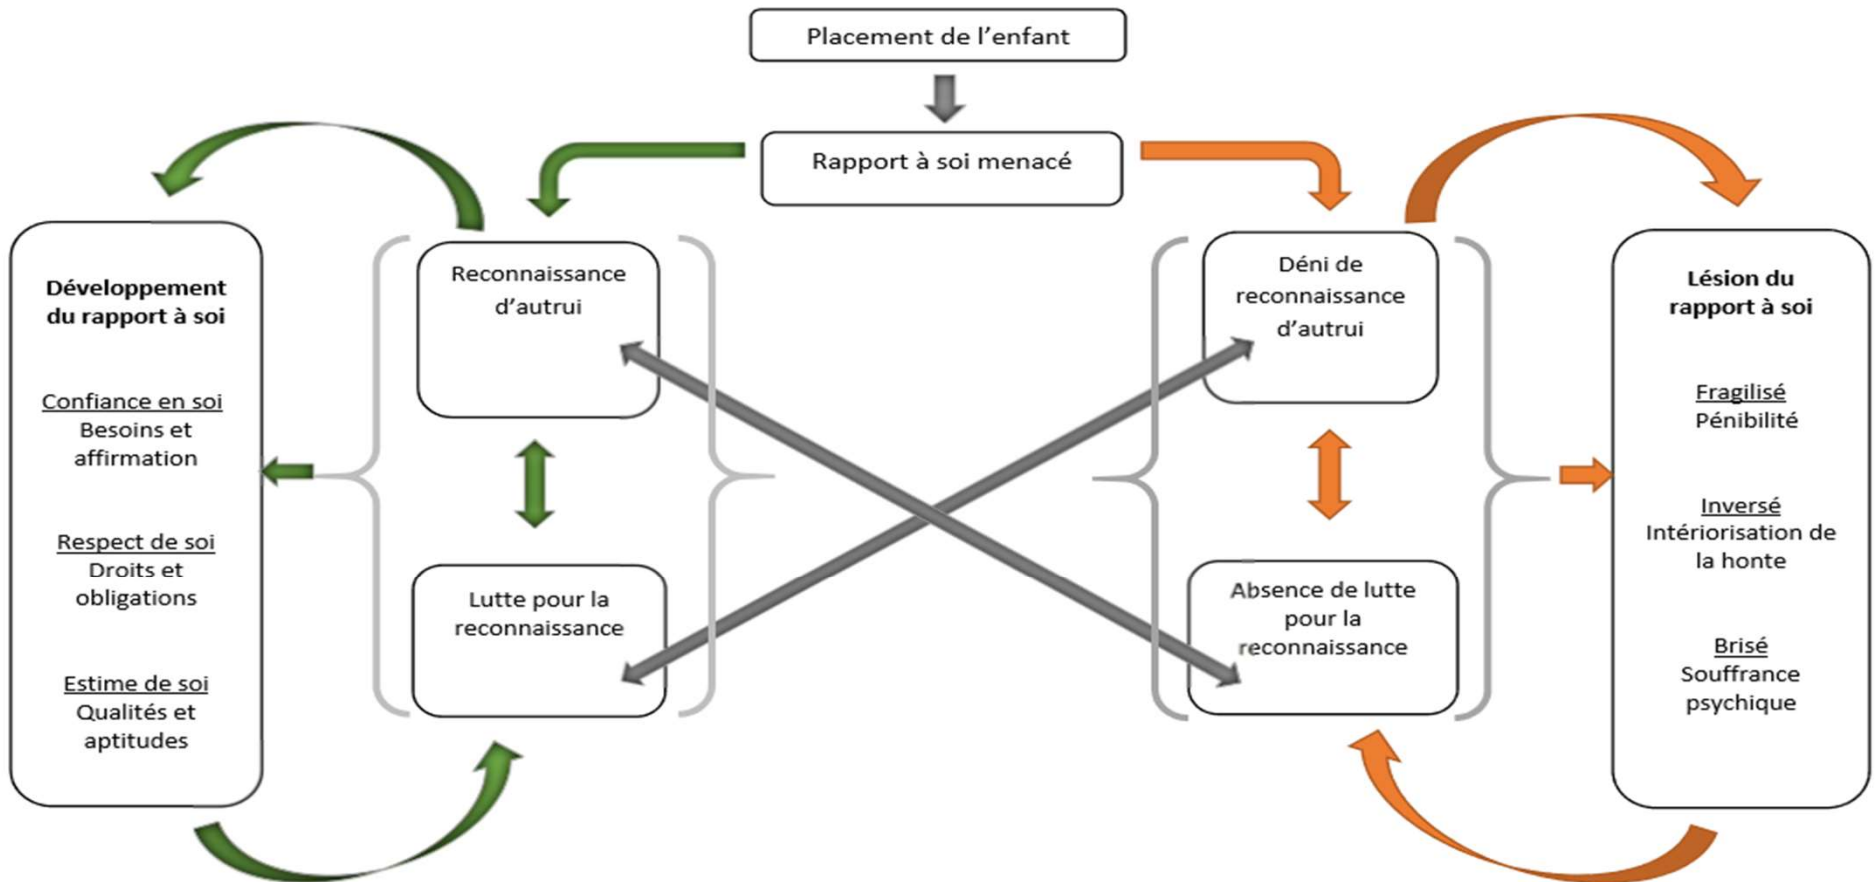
Placement de l'enfant

Rapport à soi menacé

Développement du rapport à soi

Confiance en soi
Besoins et affirmation

Respect de soi
Droits et obligations

Estime de soi
Qualités et aptitudes

Reconnaissance d'autrui

Lutte pour la reconnaissance

Déni de reconnaissance d'autrui

Absence de lutte pour la reconnaissance

Lésion du rapport à soi

Fragilisé
Pénibilité

Inversé
Intériorisation de la honte

Brisé
Souffrance psychique